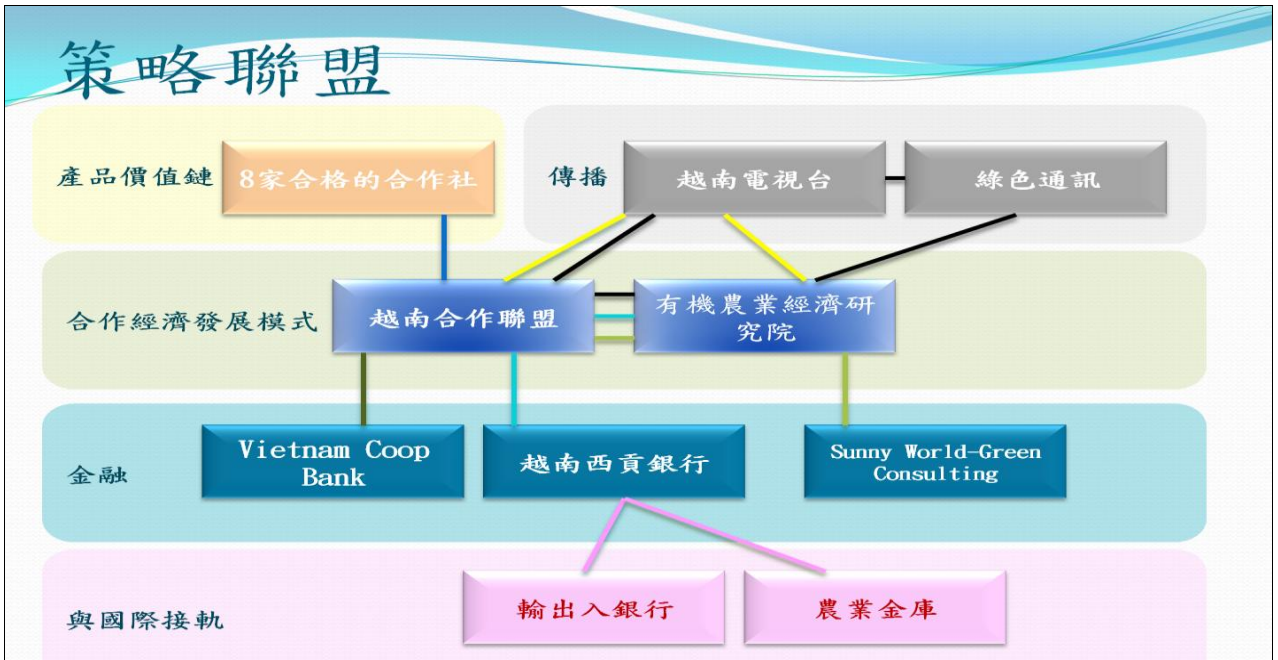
策略聯盟

產品價值鏈

8家合格的合作社

傳播

越南電視台

綠色通訊

合作經濟發展模式

越南合作聯盟

有機農業經濟研究院

金融

Vietnam Coop Bank

越南西貢銀行

Sunny World-Green Consulting

與國際接軌

輸出入銀行

農業金庫